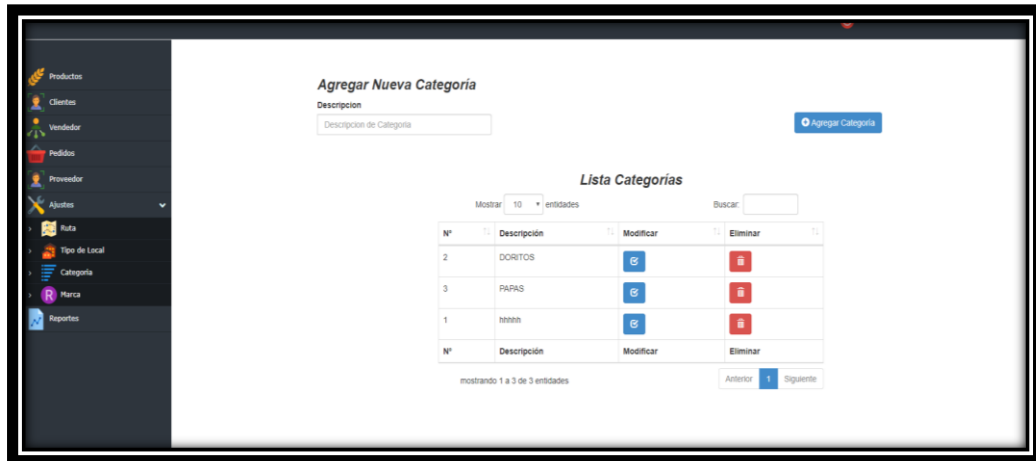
Productos
Clientes
Vendedor
Pedidos
Proveedor
Ajustes
Ruta
Tipo de Local
Categoria
Marca
Reportes

Agregar Nueva Categoría
Descripcion
Descripcion de Categoria
Agregar Categoria

Lista Categorías
Mostrar 10 entidades
Buscar:

| Nº | Descripción | Modificar | Eliminar |
|---|---|---|---|
| 2 | DORITOS | | |
| 3 | PAPAS | | |
| 1 | hhhhh | | |
| Nº | Descripción | Modificar | Eliminar |

mostrando 1 a 3 de 3 entidades
Anterior 1 Siguiente